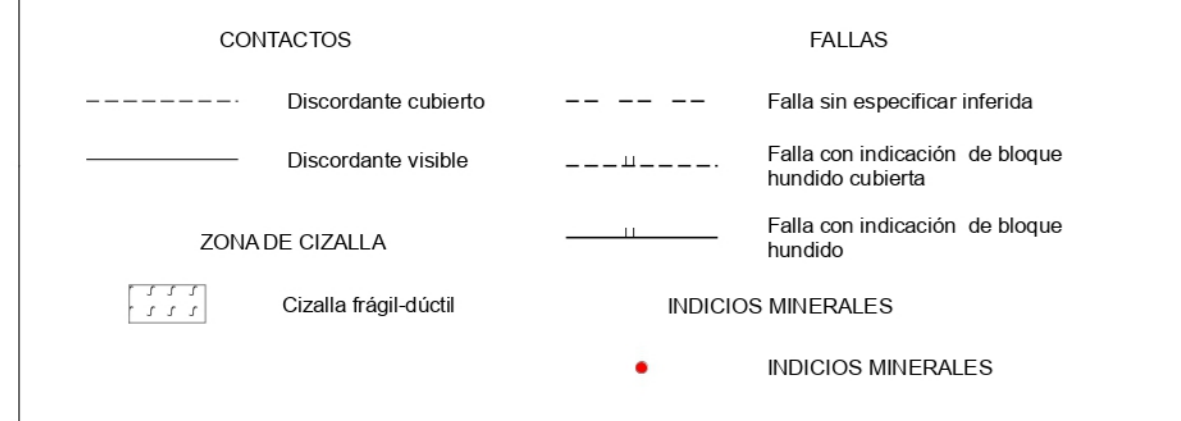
CONTACTOS

Discordante cubierto

Discordante visible

ZONA DE CIZALLA

Cizalla frágil-dúctil

FALLAS

Falla sin especificar inferida

Falla con indicación de bloque hundido cubierta

Falla con indicación de bloque hundido

INDICIOS MINERALES

INDICIOS MINERALES